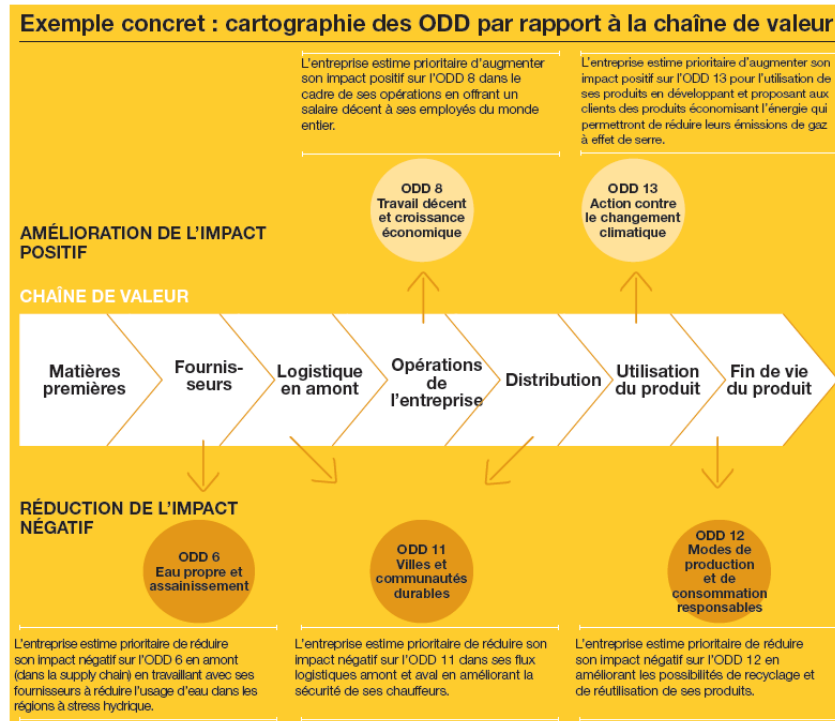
Exemple concret : cartographie des ODD par rapport à la chaîne de valeur

L'entreprise estime prioritaire d'augmenter son impact positif sur l'ODD 8 dans le cadre de ses opérations en offrant un salaire décent à ses employés du monde entier.

L'entreprise estime prioritaire d'augmenter son impact positif sur l'ODD 13 pour l'utilisation de ses produits en développant et proposant aux clients des produits économisant l'énergie qui permettront de réduire leurs émissions de gaz à effet de serre.

AMÉLIORATION DE L'IMPACT POSITIF

ODD 8
Travail décent et croissance économique

ODD 13
Action contre le changement climatique

CHAÎNE DE VALEUR

Matières premières

Fournisseurs

Logistique en amont

Opérations de l'entreprise

Distribution

Utilisation du produit

Fin de vie du produit

RÉDUCTION DE L'IMPACT NÉGATIF

ODD 6
Eau propre et assainissement

ODD 11
Villes et communautés durables

ODD 12
Modes de production et de consommation responsables

L'entreprise estime prioritaire de réduire son impact négatif sur l'ODD 6 en amont (dans la supply chain) en travaillant avec ses fournisseurs à réduire l'usage d'eau dans les régions à stress hydrique.

L'entreprise estime prioritaire de réduire son impact négatif sur l'ODD 11 dans ses flux logistiques amont et aval en améliorant la sécurité de ses chauffeurs.

L'entreprise estime prioritaire de réduire son impact négatif sur l'ODD 12 en améliorant les possibilités de recyclage et de réutilisation de ses produits.